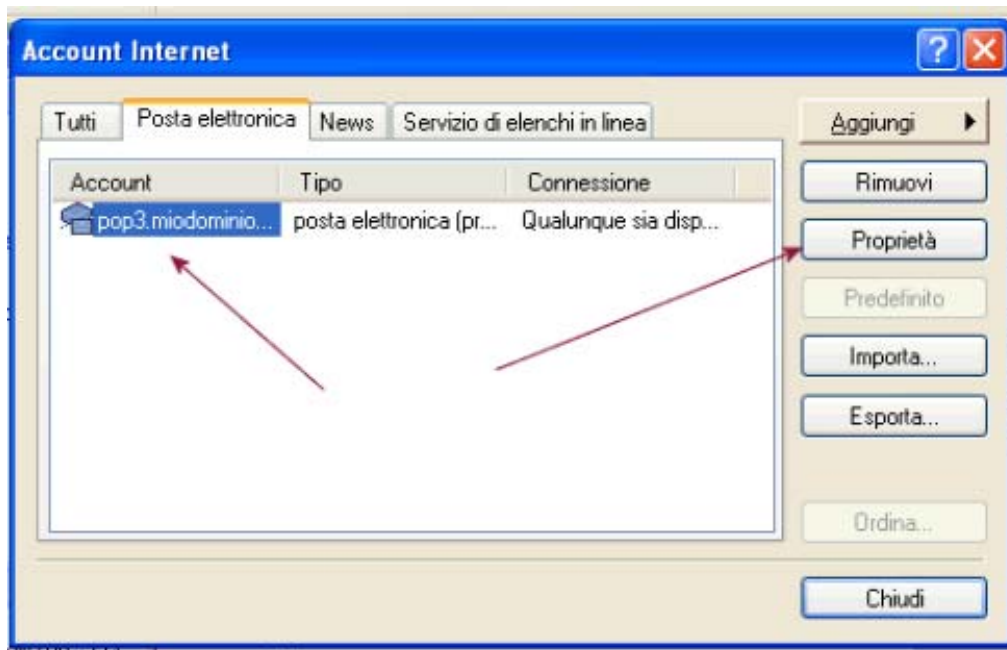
Account Internet

Tutti | Posta elettronica | News | Servizio di elenchi in linea

| Account | Tipo | Connessione |
|---|---|---|
| pop3.miodominio... | posta elettronica (pr... | Qualunque sia disp... |

Aggiungi
Rimuovi
Proprietà
Predefinito
Importa...
Esporta...
Ordina...
Chiudi